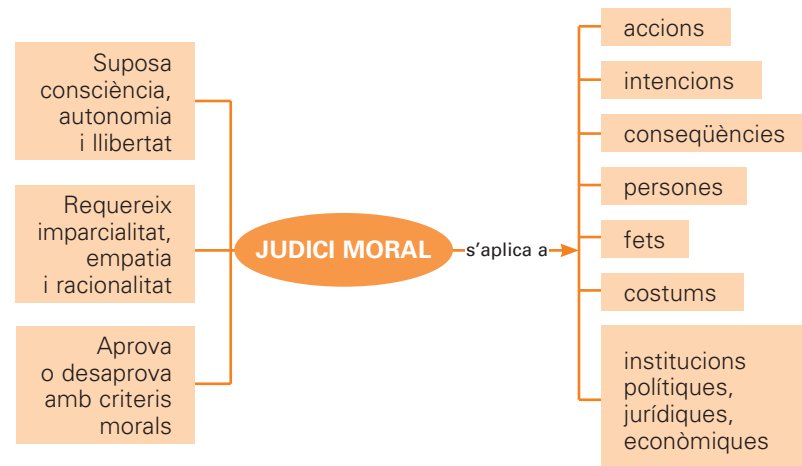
Suposa consciència, autonomia i llibertat

Requereix imparcialitat, empatia i racionalitat

Aprova o desaprova amb criteris morals

JUDICI MORAL

s'aplica a

accions

intencions

conseqüències

persones

fets

costums

institucions polítiques, jurídiques, econòmiques